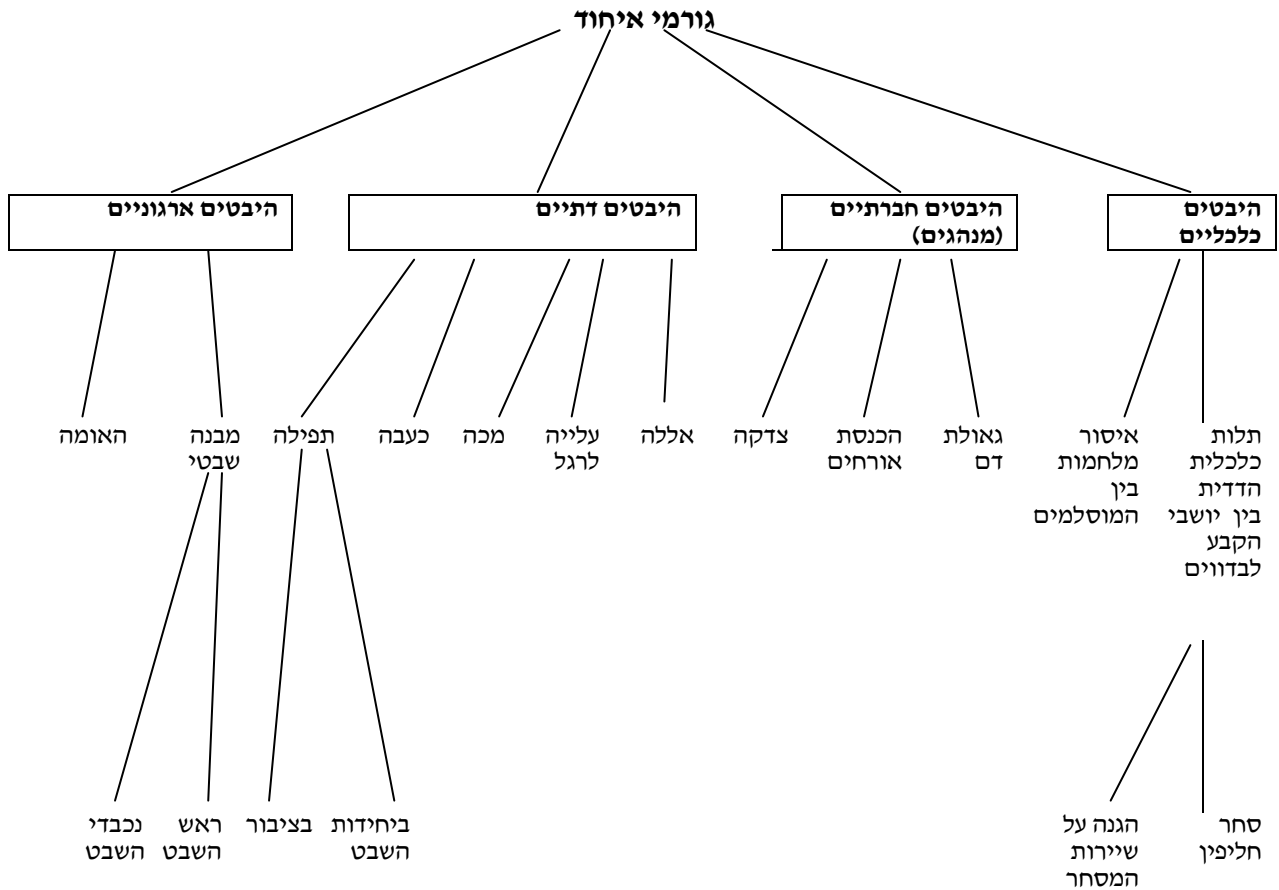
גורמי איחוד

היבטים כלכליים

היבטים חברתיים (מנהגים)

היבטים דתיים

היבטים ארגוניים

תלות כלכלית הדדית בין יושבי הקבע לבדווים

איסור מלחמות בין המוסלמים

גאולת דם

הכנסת אורחים

צדקה

אללה

עלייה לרגל

מכה

כעבה

תפילה

מבנה שבטי

האומה

סחר חליפין

הגנה על שיירות המסחר

ביחידות השבט

בציבור

ראש השבט

נכבדי השבט